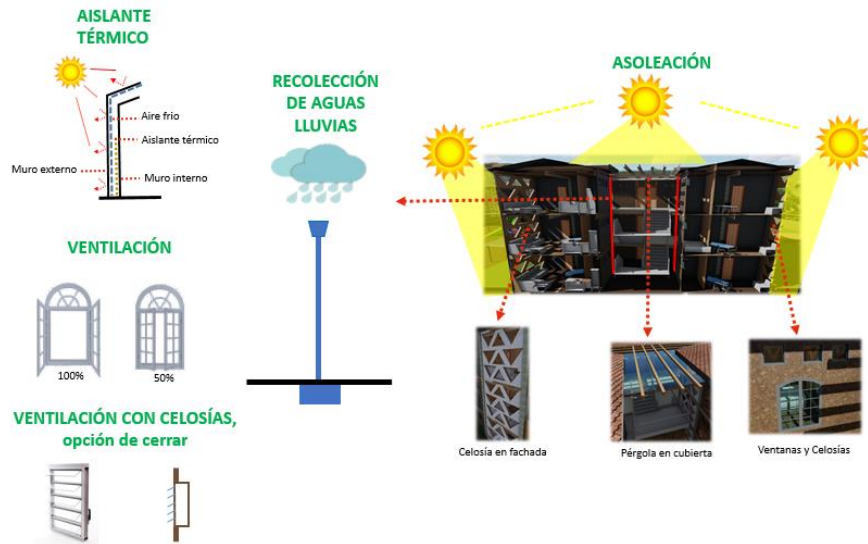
AISLANTE TÉRMICO

Aire frio
Aislante térmico
Muro externo
Muro interno

RECOLECCIÓN DE AGUAS LLUVIAS

ASOLEACIÓN

VENTILACIÓN

100%
50%

VENTILACIÓN CON CELOSÍAS, opción de cerrar

Celosía en fachada
Pérgola en cubierta
Ventanas y Celosías